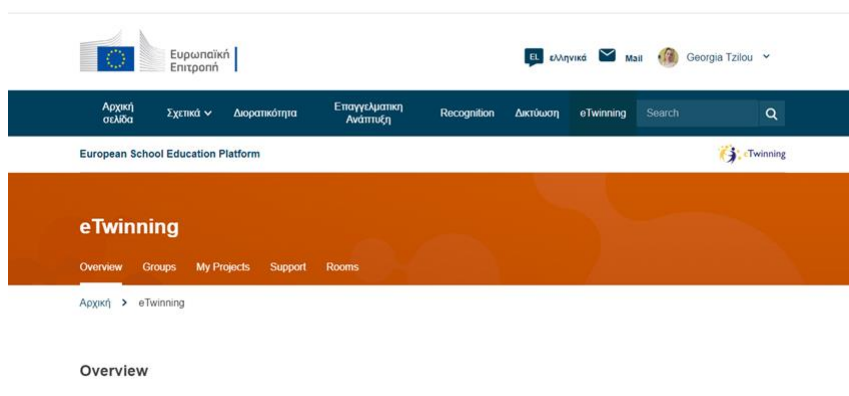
Ευρωπαϊκή Επιτροπή

EL ελληνικά Mail Georgia Tzilou

Αρχική σελίδα Σχετικά Διοριστικότητα Επαγγελματική Ανάπτυξη Recognition Δικτύωση eTwinning Search

European School Education Platform

eTwinning

eTwinning

Overview Groups My Projects Support Rooms

Αρχική > eTwinning

Overview